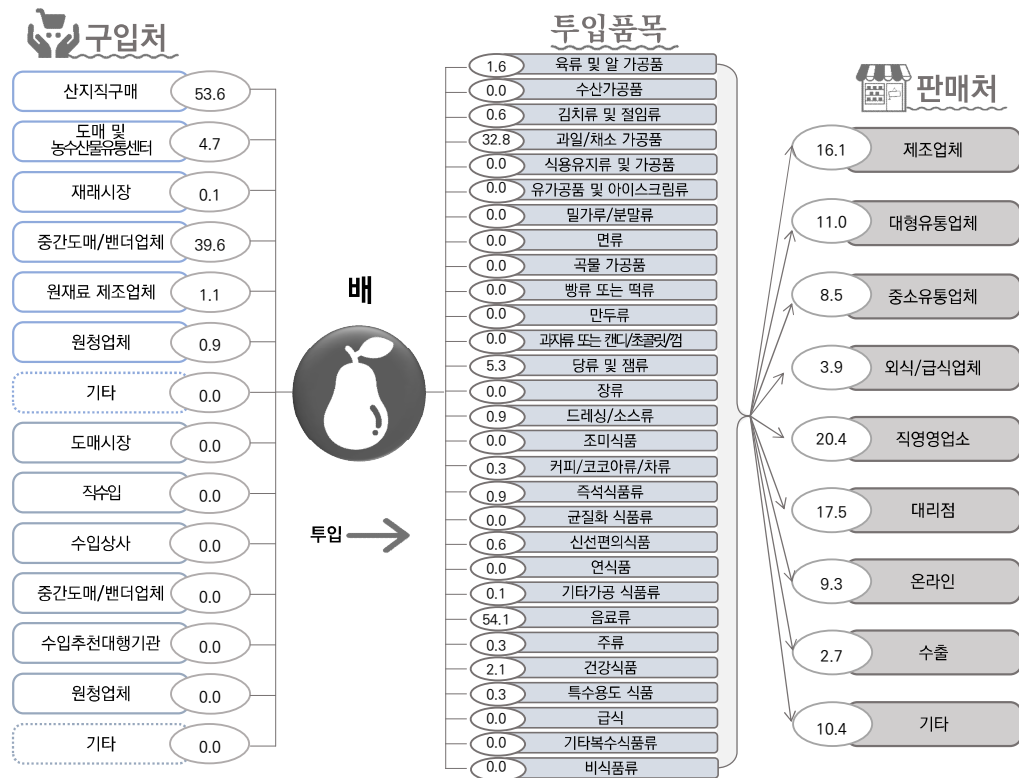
구입처

| 구입처 | 비율 |
|---|---|
| 산지직구매 | 53.6 |
| 도매 및 농수산물유통센터 | 4.7 |
| 재래시장 | 0.1 |
| 중간도매/밴더업체 | 39.6 |
| 원재료 제조업체 | 1.1 |
| 원청업체 | 0.9 |
| 기타 | 0.0 |
| 도매시장 | 0.0 |
| 직수입 | 0.0 |
| 수입상사 | 0.0 |
| 중간도매/밴더업체 | 0.0 |
| 수입추천대행기관 | 0.0 |
| 원청업체 | 0.0 |
| 기타 | 0.0 |

배

투입

투입품목

| 비율 | 투입품목 |
|---|---|
| 1.6 | 육류 및 알 가공품 |
| 0.0 | 수산가공품 |
| 0.6 | 김치류 및 절임류 |
| 32.8 | 과일/채소 가공품 |
| 0.0 | 식용유지류 및 가공품 |
| 0.0 | 유가공품 및 아이스크림류 |
| 0.0 | 밀가루/분말류 |
| 0.0 | 면류 |
| 0.0 | 곡물 가공품 |
| 0.0 | 빵류 또는 떡류 |
| 0.0 | 만두류 |
| 0.0 | 과자류 또는 캔디/초콜릿/껌 |
| 5.3 | 당류 및 잼류 |
| 0.0 | 장류 |
| 0.9 | 드레싱/소스류 |
| 0.0 | 조미식품 |
| 0.3 | 커피/코코아류/차류 |
| 0.9 | 즉석식품류 |
| 0.0 | 균질화 식품류 |
| 0.6 | 신선편의식품 |
| 0.0 | 연식품 |
| 0.1 | 기타가공 식품류 |
| 54.1 | 음료류 |
| 0.3 | 주류 |
| 2.1 | 건강식품 |
| 0.3 | 특수용도 식품 |
| 0.0 | 급식 |
| 0.0 | 기타복수식품류 |
| 0.0 | 비식품류 |

판매처

| 비율 | 판매처 |
|---|---|
| 16.1 | 제조업체 |
| 11.0 | 대형유통업체 |
| 8.5 | 중소유통업체 |
| 3.9 | 외식/급식업체 |
| 20.4 | 직영영업소 |
| 17.5 | 대리점 |
| 9.3 | 온라인 |
| 2.7 | 수출 |
| 10.4 | 기타 |